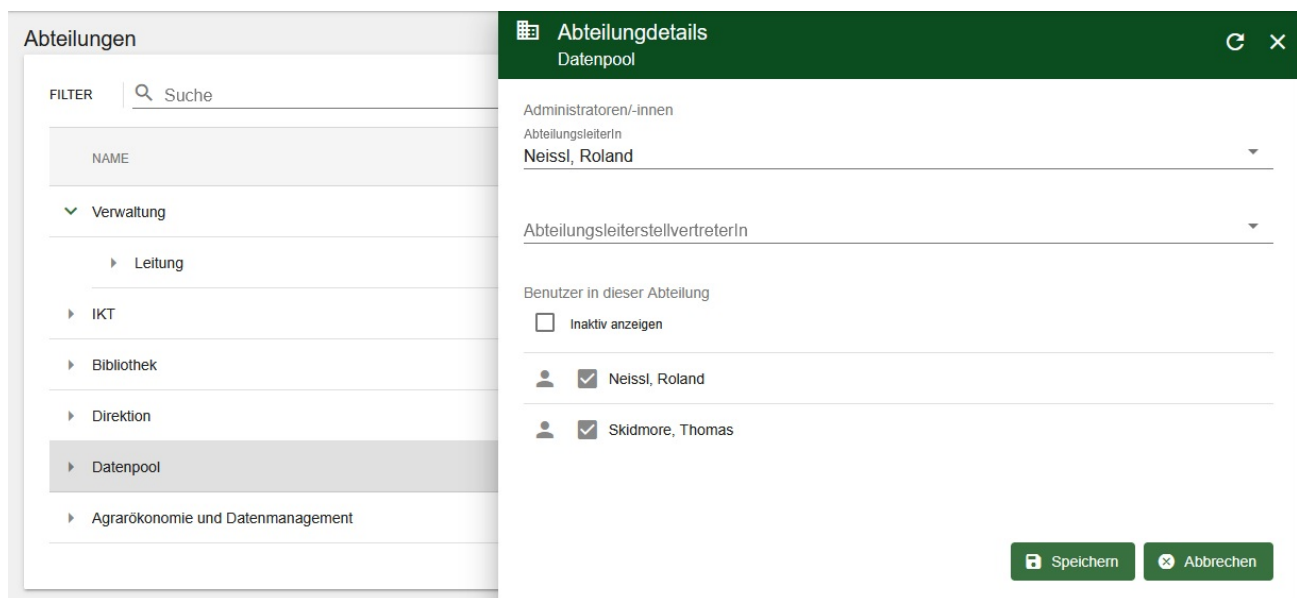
Abteilungen

FILTER Suche

NAME

Verwaltung

Leitung

IKT

Bibliothek

Direktion

Datenpool

Agrarökonomie und Datenmanagement

Abteilungdetails
Datenpool

Administratoren/-innen

AbteilungsleiterIn
Neissl, Roland

AbteilungsleiterstellvertreterIn

Benutzer in dieser Abteilung

Inaktiv anzeigen

Neissl, Roland

Skidmore, Thomas

Speichern

Abbrechen